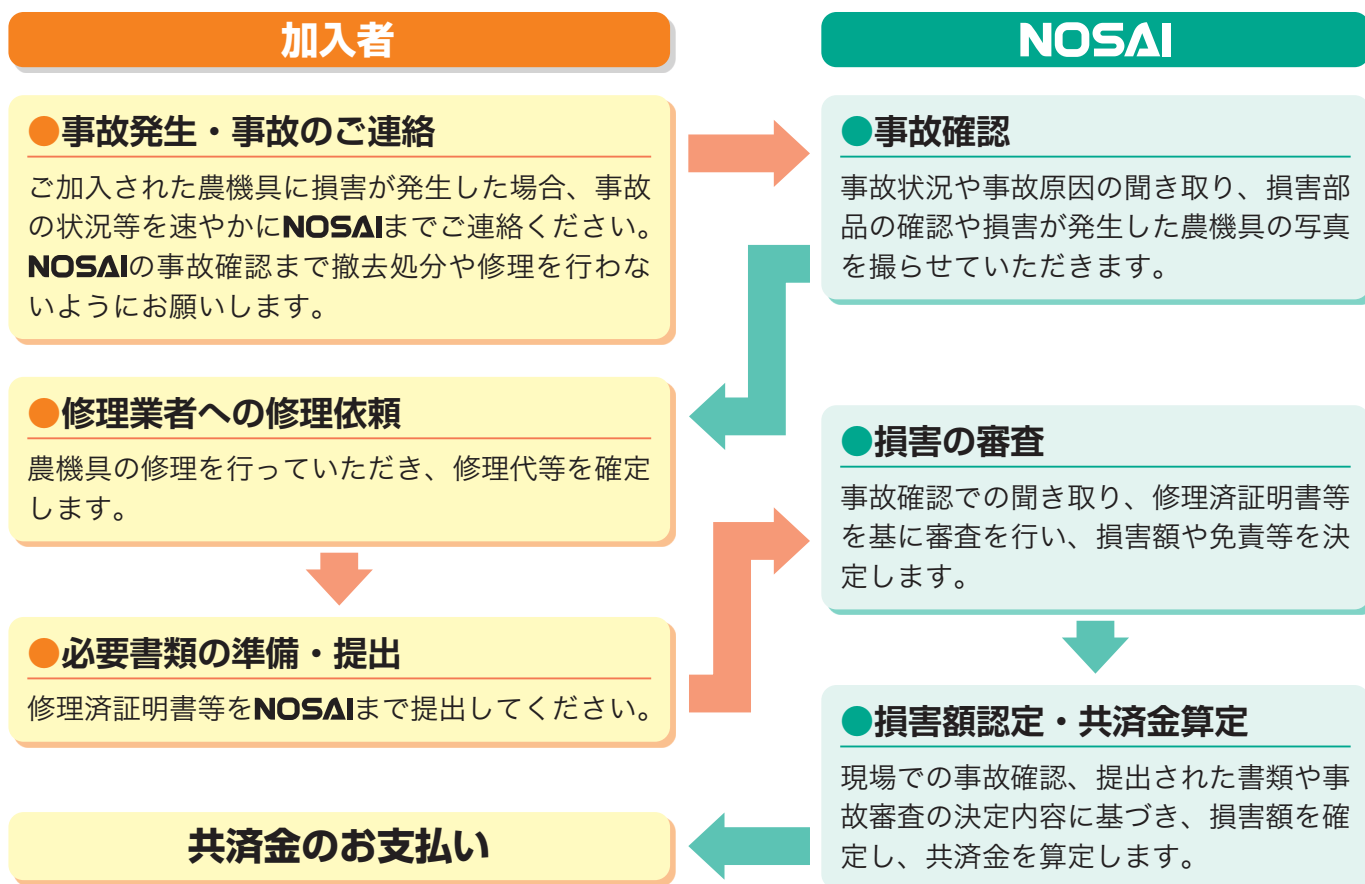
加入者

NOSAI

●事故発生・事故のご連絡

ご加入された農機具に損害が発生した場合、事故の状況等を速やかにNOSAIまでご連絡ください。NOSAIの事故確認まで撤去処分や修理を行わないようにお願いします。

●事故確認

事故状況や事故原因の聞き取り、損害部品の確認や損害が発生した農機具の写真を撮らせていただきます。

●修理業者への修理依頼

農機具の修理を行っていただき、修理代等を確定します。

●損害の審査

事故確認での聞き取り、修理済証明書等を基に審査を行い、損害額や免責等を決定します。

●必要書類の準備・提出

修理済証明書等をNOSAIまで提出してください。

●損害額認定・共済金算定

現場での事故確認、提出された書類や事故審査の決定内容に基づき、損害額を確定し、共済金を算定します。

共済金のお支払い